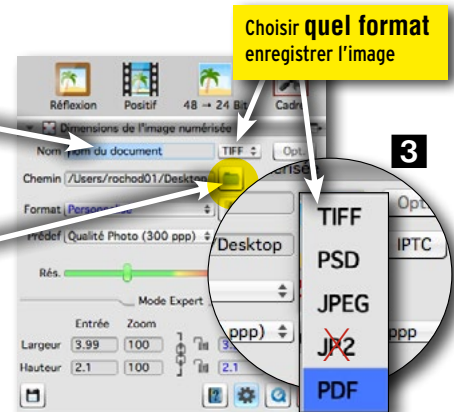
Choisir quel format enregistrer l'image

Réflexion
Positif
48 → 24 Bit
Cadre

Dimensions de l'image numérisée

Nom
nom du document
TIFF
Opt

Chemin
/Users/rochod01/Desktop

Format
Personnalisé

Prédéf
Qualité Photo (300 ppp)

Rés.

Mode Expert

Entrée
Zoom

Largeur
3.99
100

Hauteur
2.1
100

3

Opt
Desktop
IPTC
ppp)
ppp

TIFF
PSD
JPEG
JP2
PDF